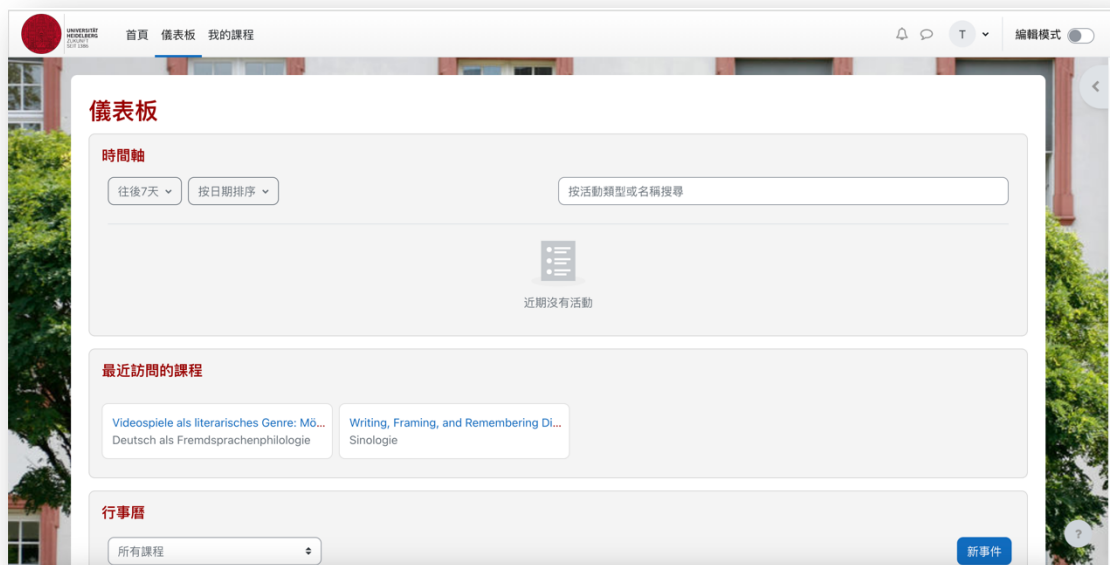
UNIVERSITÄT HEIDELBERG ZUKUNFT SEIT 1386

首頁 儀表板 我的課程

T

編輯模式

儀表板

時間軸

往後7天

按日期排序

按活動類型或名稱搜尋

近期沒有活動

最近訪問的課程

Videospiele als literarisches Genre: Mö...
Deutsch als Fremdsprachenphilologie

Writing, Framing, and Remembering Di...
Sinologie

行事曆

所有課程

新事件

?